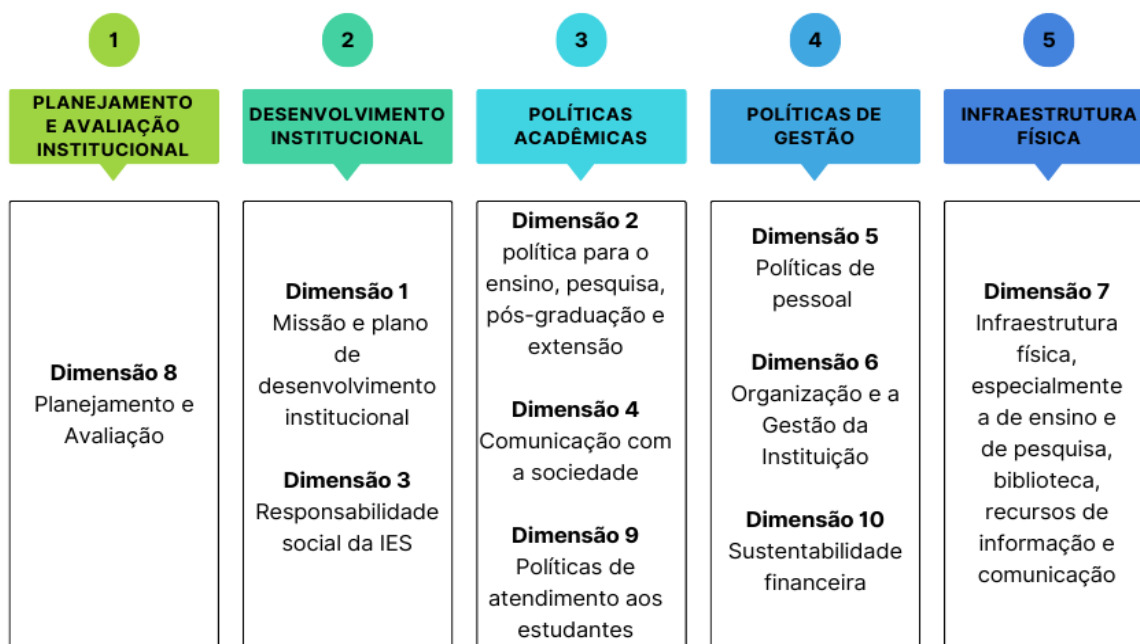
1

PLANEJAMENTO E AVALIAÇÃO INSTITUCIONAL

Dimensão 8
Planejamento e Avaliação

2

DESENVOLVIMENTO INSTITUCIONAL

Dimensão 1
Missão e plano de desenvolvimento institucional

Dimensão 3
Responsabilidade social da IES

3

POLÍTICAS ACADÊMICAS

Dimensão 2
política para o ensino, pesquisa, pós-graduação e extensão

Dimensão 4
Comunicação com a sociedade

Dimensão 9
Políticas de atendimento aos estudantes

4

POLÍTICAS DE GESTÃO

Dimensão 5
Políticas de pessoal

Dimensão 6
Organização e a Gestão da Instituição

Dimensão 10
Sustentabilidade financeira

5

INFRAESTRUTURA FÍSICA

Dimensão 7
Infraestrutura física, especialmente a de ensino e de pesquisa, biblioteca, recursos de informação e comunicação